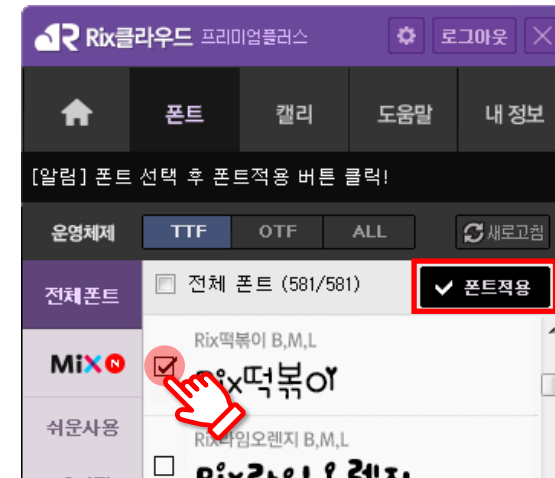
Rix클라우드 프리미엄플러스
로그아웃

폰트
캘리
도움말
내 정보

[알림] 폰트 선택 후 폰트적용 버튼 클릭!

운영체제
TTF
OTF
ALL
새로고침

전체폰트
MiX N
쉬운사용

전체 폰트 (581/581)
폰트적용

Rix떡볶이 B,M,L
Rix떡볶이

Rix라임오렌지 B,M,L
Rix라임오렌지